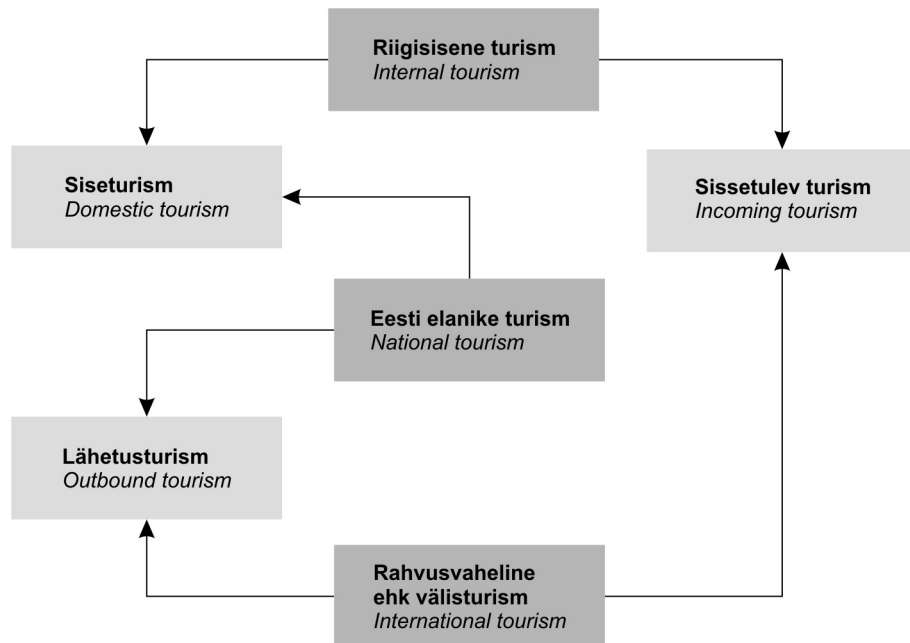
**Riigisisene turism**
*Internal tourism*

**Siseturism**
*Domestic tourism*

**Sissetulev turism**
*Incoming tourism*

**Eesti elanike turism**
*National tourism*

**Lähetusturism**
*Outbound tourism*

**Rahvusvaheline ehk välisturism**
*International tourism*